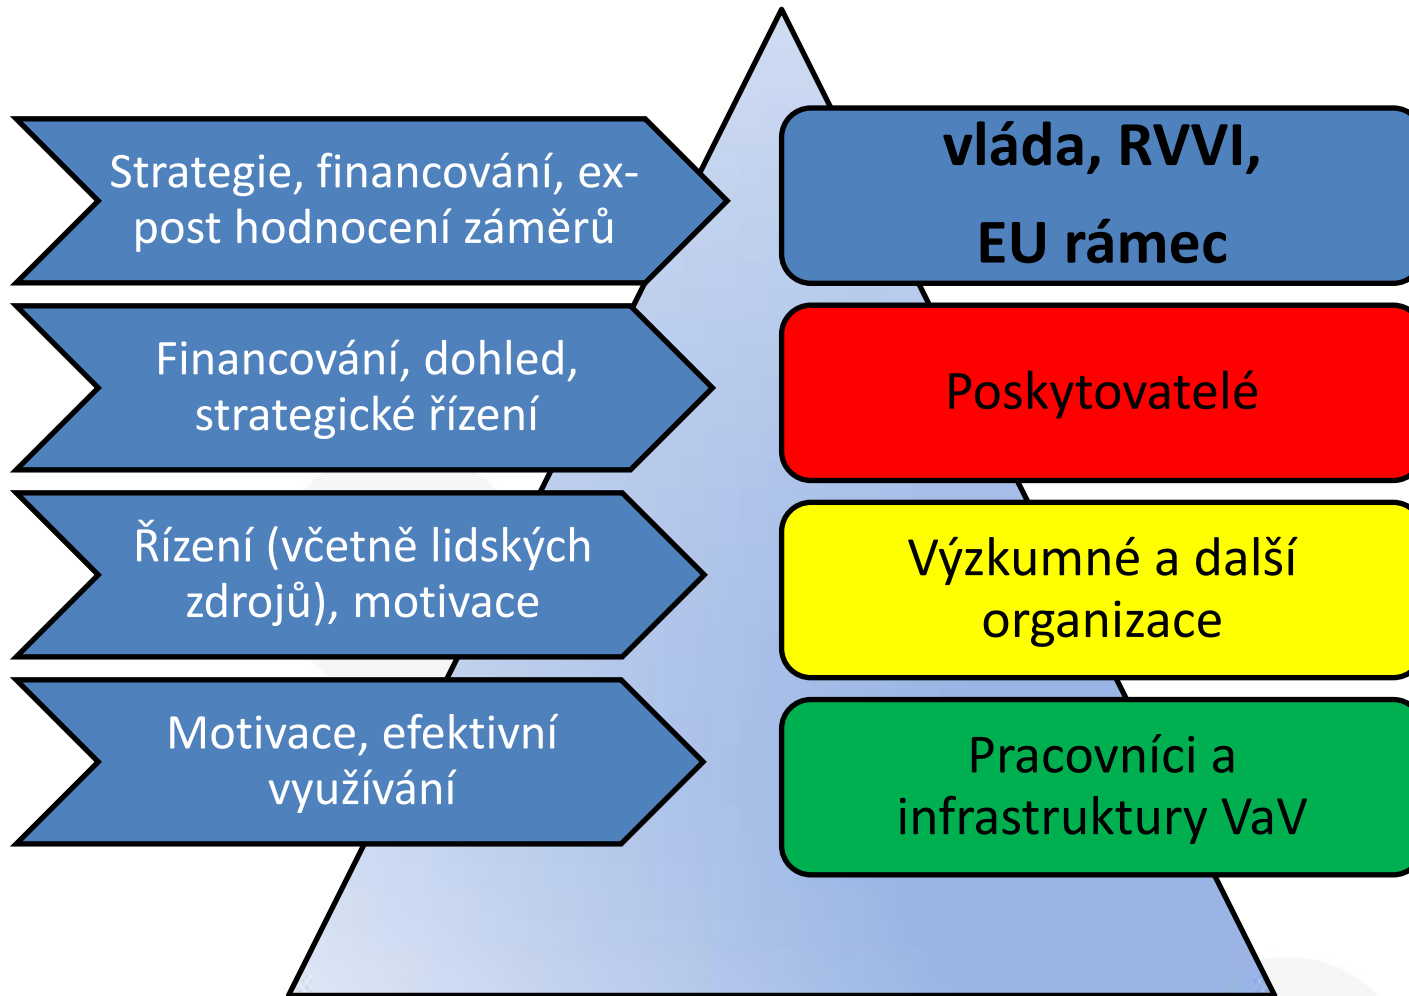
Strategie, financování, ex-post hodnocení záměrů

vláda, RVVI,

EU rámec

Financování, dohled, strategické řízení

Poskytovatelé

Řízení (včetně lidských zdrojů), motivace

Výzkumné a další organizace

Motivace, efektivní využívání

Pracovníci a infrastruktury VaV